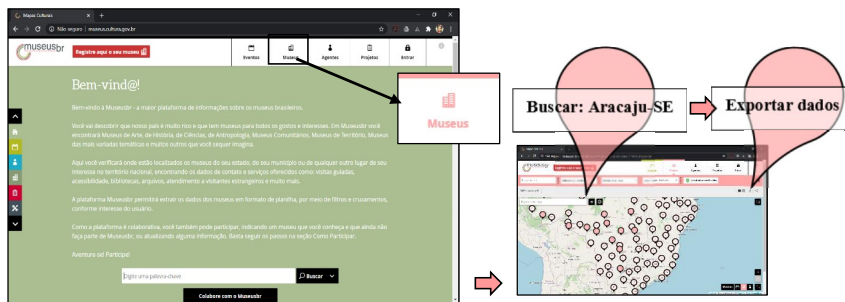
Mapas Culturais

Não seguro | museus.cultura.gov.br

museusbr

Registre aqui o seu museu

Eventos

Museus

Agentes

Projetos

Entrar

Bem-vind@!

Bem-vindo à Museusbr - a maior plataforma de informações sobre os museus brasileiros.

Você vai descobrir que nosso país é muito rico e que tem museus para todos os gostos e interesses. Em Museusbr você encontrará Museus de Arte, de História, de Ciências, de Imagem e Som, Museus Comunitários, Museus de Território, Museus das mais variadas temáticas e muitos outros que você sequer imagina.

Aqui você verificará onde estão localizados os museus do seu estado, de seu município ou de qualquer outro lugar de seu interesse no território nacional, encontrando os dados de contato e serviços oferecidos como: visitas guiadas, acessibilidade, bibliotecas, arquivos, atendimento a visitantes estrangeiros e muito mais.

A plataforma Museusbr permitirá extrair os dados dos museus em formato de planilha, por meio de filtros e cruzamentos, conforme interesse do usuário.

Como a plataforma é colaborativa, você também pode participar, indicando um museu que você conheça e que ainda não faça parte do Museusbr, ou atualizando alguma informação. Basta seguir os passos na seção Como Participar.

Aventure-se! Participe!

Digite uma palavra-chave

Buscar

Colabore com o Museusbr

Museus

Buscar: Aracaju-SE

Exportar dados